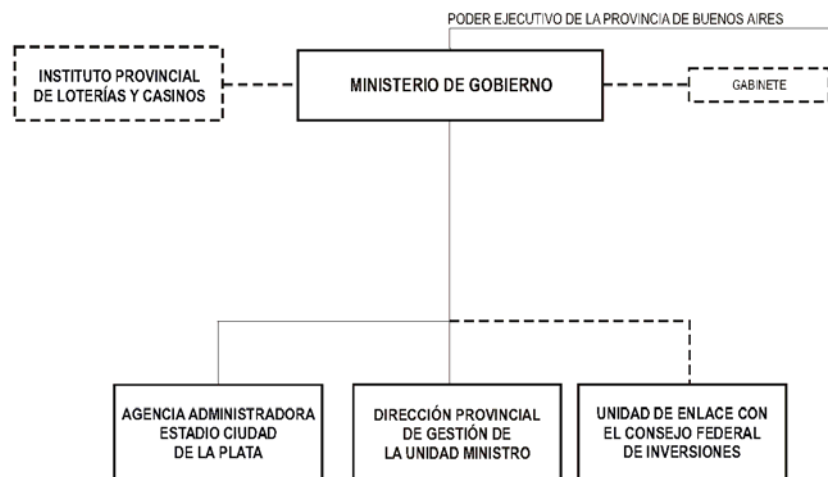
PODER EJECUTIVO DE LA PROVINCIA DE BUENOS AIRES

INSTITUTO PROVINCIAL DE LOTERÍAS Y CASINOS

MINISTERIO DE GOBIERNO

GABINETE

AGENCIA ADMINISTRADORA ESTADIO CIUDAD DE LA PLATA

DIRECCIÓN PROVINCIAL DE GESTIÓN DE LA UNIDAD MINISTRO

UNIDAD DE ENLACE CON EL CONSEJO FEDERAL DE INVERSIONES